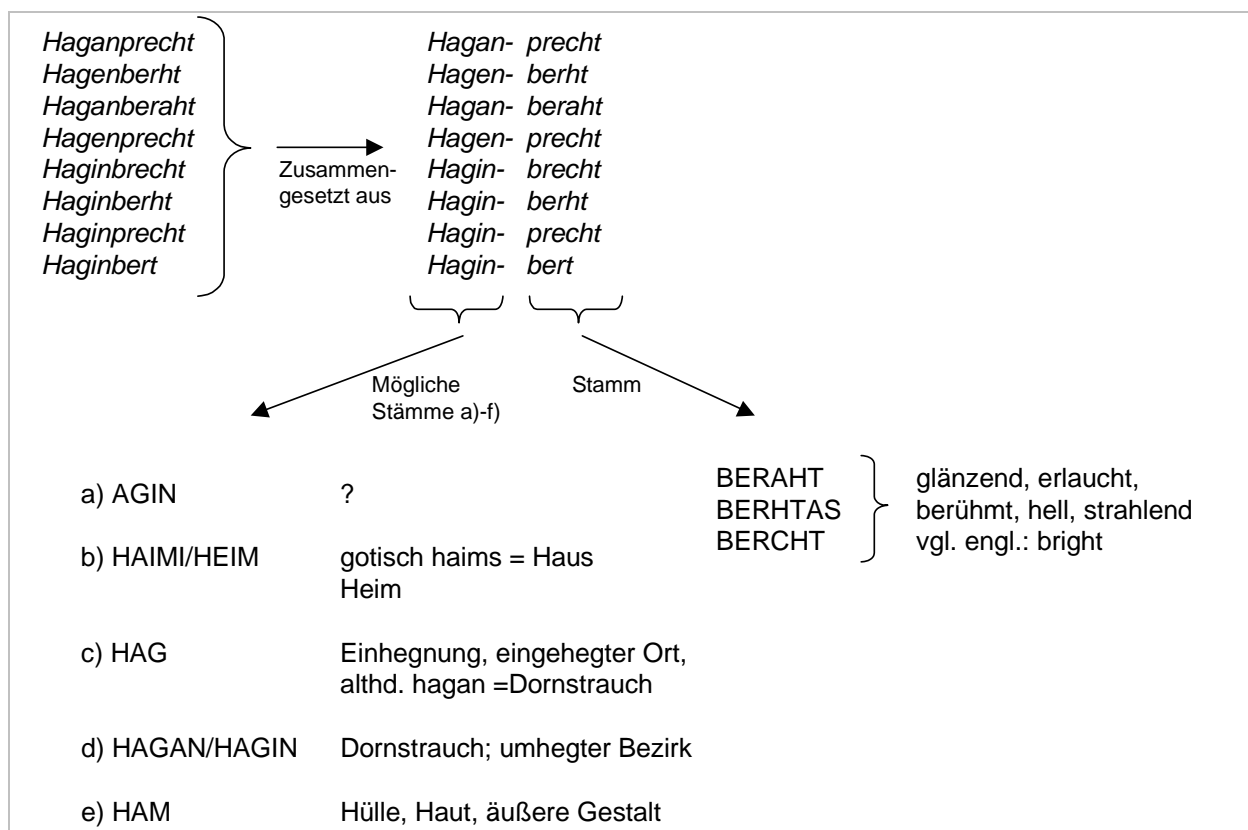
Haganprecht
Hagenberht
Haganberaht
Hagenprecht
Haginbrecht
Haginberht
Haginprecht
Haginbert

Zusammengesetzt aus

Hagan- precht
Hagen- berht
Hagan- beraht
Hagen- precht
Hagin- brecht
Hagin- berht
Hagin- precht
Hagin- bert

Mögliche Stämme a)-f)

Stamm

a) AGIN ?

b) HAIMI/HEIM gotisch haims = Haus Heim

c) HAG Einhegnung, eingehegter Ort, althd. hagan =Dornstrauch

d) HAGAN/HAGIN Dornstrauch; umhegter Bezirk

e) HAM Hülle, Haut, äußere Gestalt

BERAHT
BERHTAS
BERCHT

glänzend, erlaucht, berühmt, hell, strahlend vgl. engl.: bright